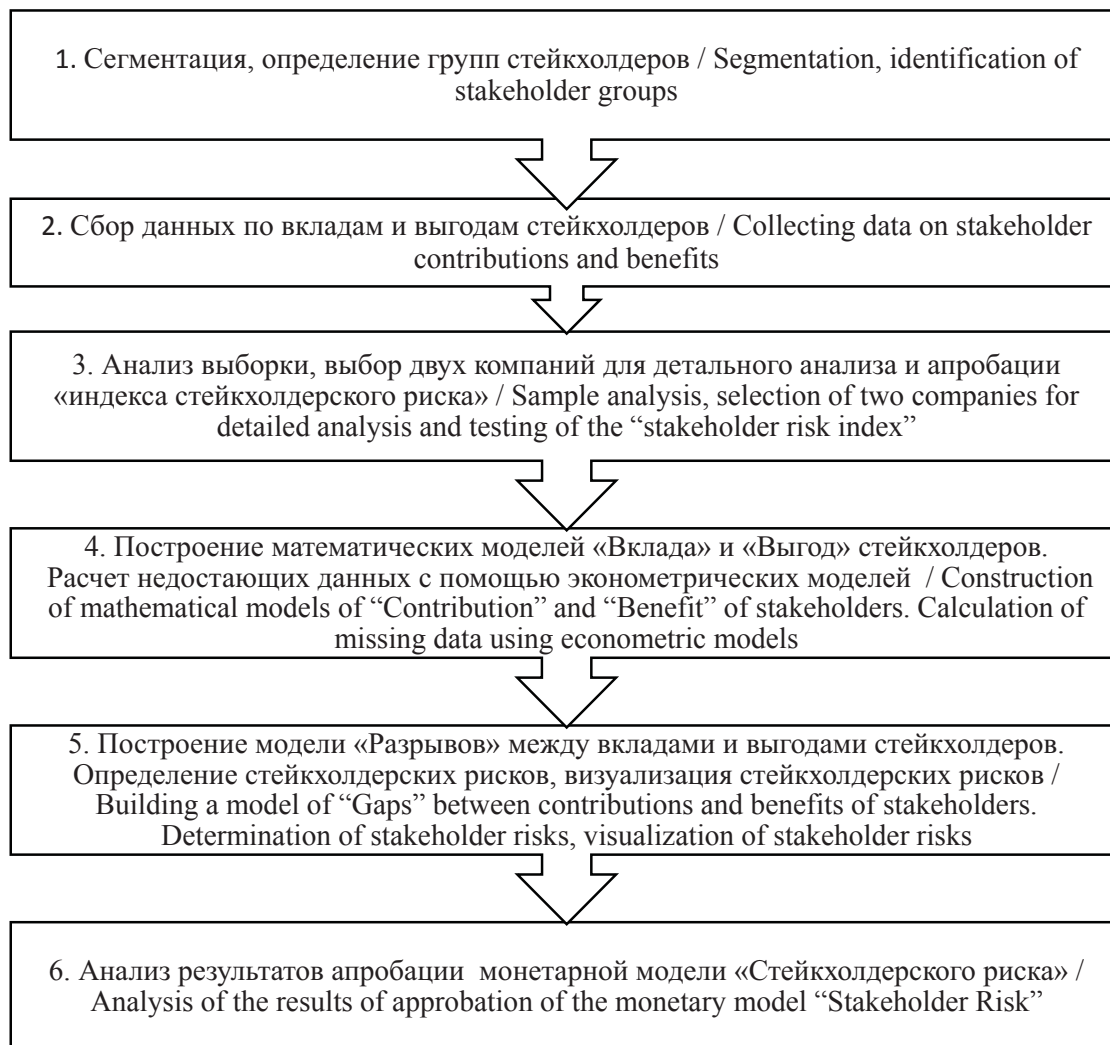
1. Сегментация, определение групп стейкхолдеров / Segmentation, identification of stakeholder groups

2. Сбор данных по вкладам и выгодам стейкхолдеров / Collecting data on stakeholder contributions and benefits

3. Анализ выборки, выбор двух компаний для детального анализа и апробации «индекса стейкхолдерского риска» / Sample analysis, selection of two companies for detailed analysis and testing of the "stakeholder risk index"

4. Построение математических моделей «Вклада» и «Выгод» стейкхолдеров. Расчет недостающих данных с помощью эконометрических моделей / Construction of mathematical models of "Contribution" and "Benefit" of stakeholders. Calculation of missing data using econometric models

5. Построение модели «Разрывов» между вкладами и выгодами стейкхолдеров. Определение стейкхолдерских рисков, визуализация стейкхолдерских рисков / Building a model of "Gaps" between contributions and benefits of stakeholders. Determination of stakeholder risks, visualization of stakeholder risks

6. Анализ результатов апробации монетарной модели «Стейкхолдерского риска» / Analysis of the results of approbation of the monetary model "Stakeholder Risk"